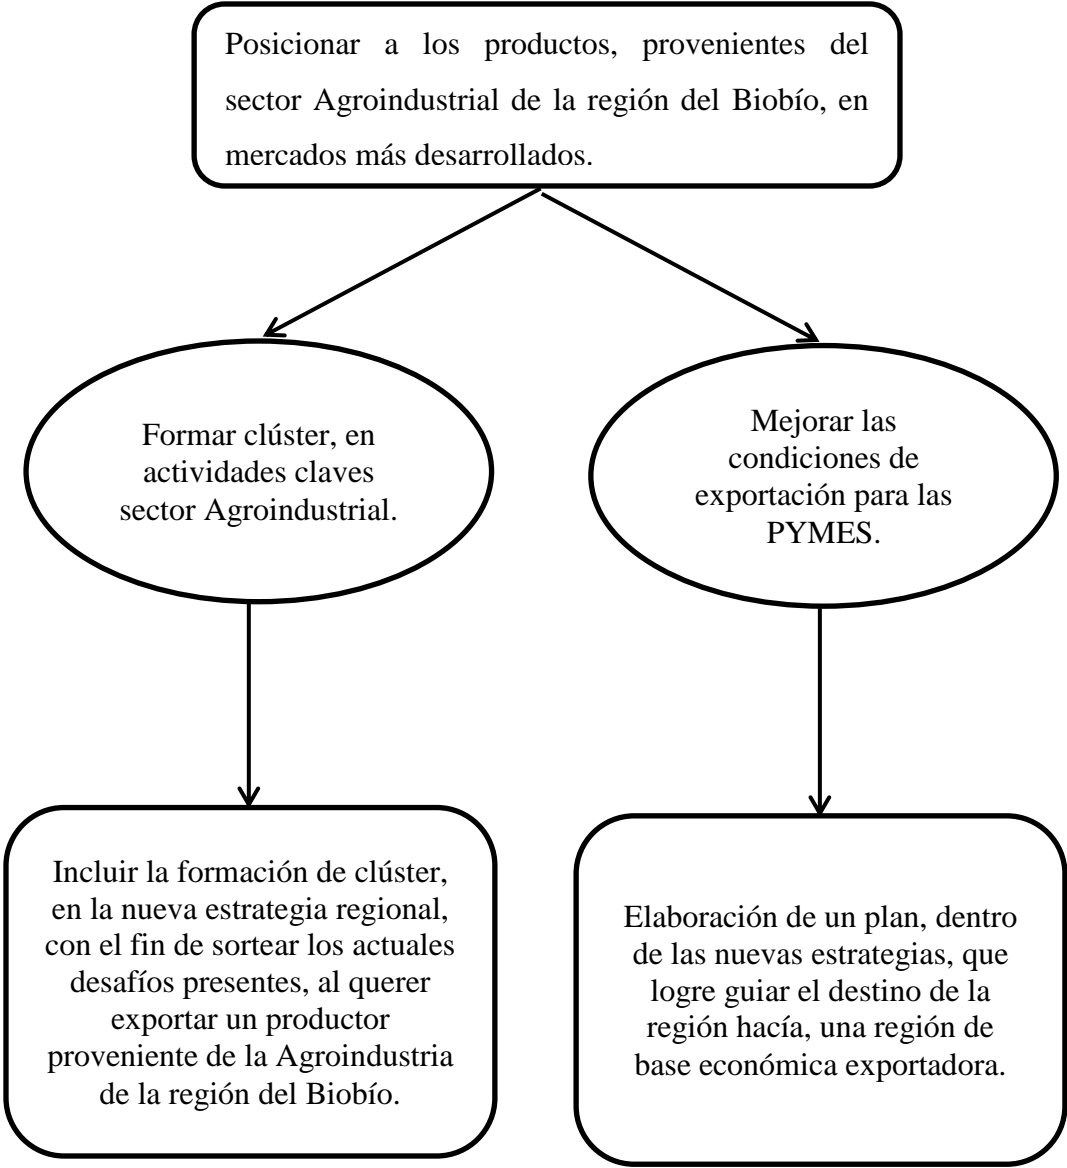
Posicionar a los productos, provenientes del sector Agroindustrial de la región del Biobío, en mercados más desarrollados.

Formar clúster, en actividades claves sector Agroindustrial.

Mejorar las condiciones de exportación para las PYMES.

Incluir la formación de clúster, en la nueva estrategia regional, con el fin de sortear los actuales desafíos presentes, al querer exportar un productor proveniente de la Agroindustria de la región del Biobío.

Elaboración de un plan, dentro de las nuevas estrategias, que logre guiar el destino de la región hacía, una región de base económica exportadora.